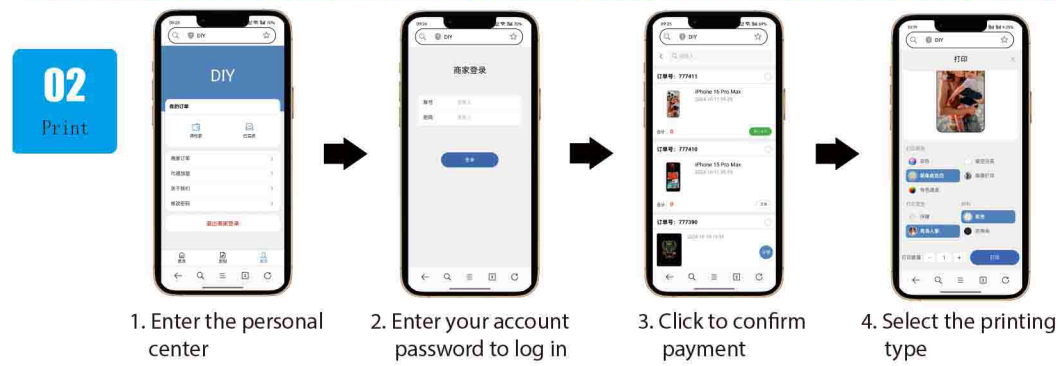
02
Print

DIY

DIY
我的订单
商家订单
常见问题
关于我们
修改密码
退出商家登录

DIY
商家登录
账号
密码
登录

订单号：777411
iPhone 16 Pro Max
订单号：777410
iPhone 15 Pro Max
订单号：777390

DIY
打印
打印

1. Enter the personal center

2. Enter your account password to log in

3. Click to confirm payment

4. Select the printing type